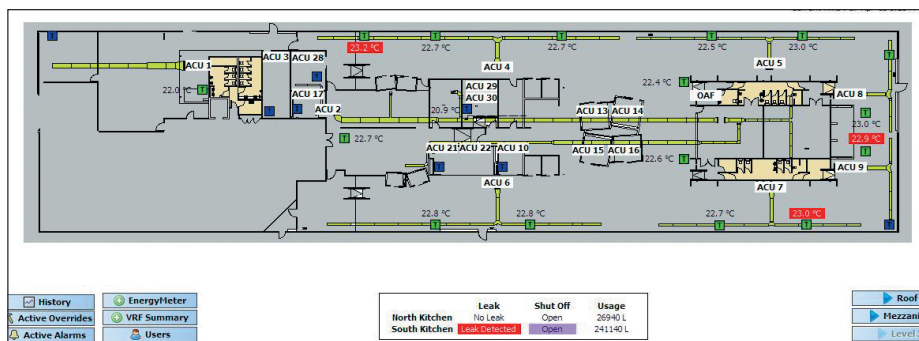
23.2 °C
22.7 °C
22.7 °C
22.5 °C
23.0 °C
ACU 1
ACU 3
ACU 28
ACU 4
ACU 5
22.0 °C
ACU 29
ACU 30
22.4 °C
OAF
ACU 8
ACU 17
ACU 2
20.9 °C
23.0 °C
22.7 °C
ACU 13
ACU 14
22.9 °C
ACU 21
ACU 22
ACU 10
ACU 15
ACU 16
22.6 °C
ACU 9
ACU 6
ACU 7
22.8 °C
22.8 °C
22.7 °C
23.0 °C

History
Active Overrides
Active Alarms
EnergyMeter
VRF Summary
Users

| | Leak | Shut Off | Usage |
|---|---|---|---|
| North Kitchen | No Leak | Open | 26940 L |
| South Kitchen | Leak Detected | Open | 241140 L |

Roof
Mezzani
Level